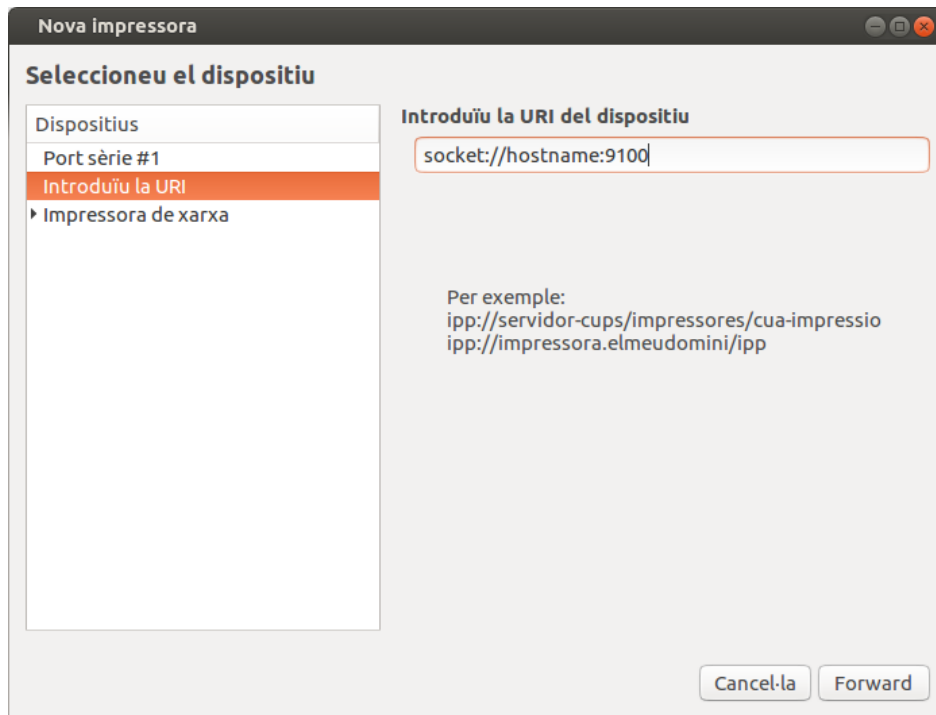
Nova impressora

Seleccioneu el dispositiu

Dispositius
Port sèrie #1
Introduïu la URI
Impressora de xarxa

Introduïu la URI del dispositiu

socket://hostname:9100

Per exemple:
ipp://servidor-cups/impressores/cua-impressio
ipp://impressora.elmeudomini/ipp

Cancel·la
Forward